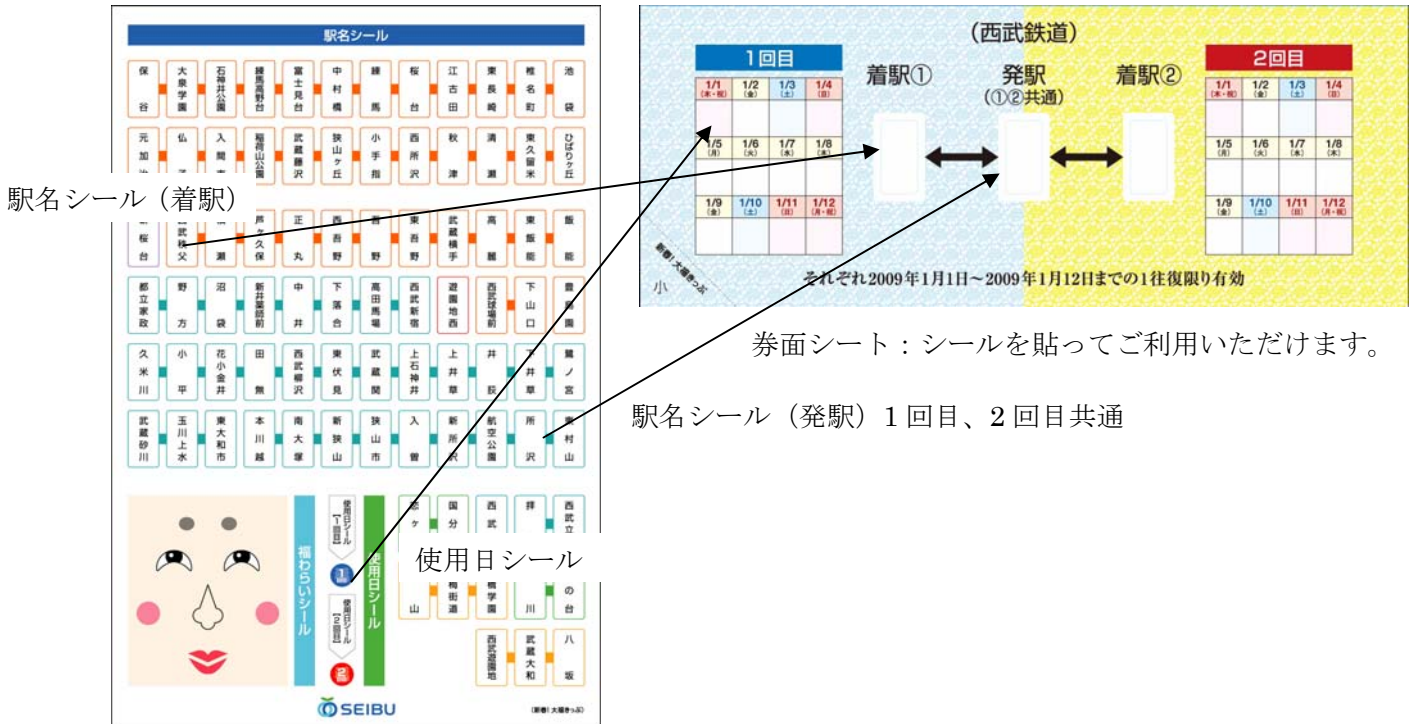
駅名シール

保谷

大泉学園

石神井公園

練馬高野台

富士見台

中村橋

練馬

桜台

江古田

東長崎

椎名町

池袋

元加治

仏子

入間市

稲荷山公園

武蔵藤沢

狭山ヶ丘

小手指

西所沢

秋津

清瀬

東久留米

ひばりヶ丘

駅名シール（着駅）

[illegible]桜台

西武秩父

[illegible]瀬

芦ヶ久保

正丸

西吾野

吾野

東吾野

武蔵横手

高麗

東飯能

飯能

都立家政

野方

沼袋

新井薬師前

中井

下落合

高田馬場

西武新宿

遊園地西

西武球場前

下山口

西武園

久米川

小平

花小金井

田無

西武柳沢

東伏見

武蔵関

上石神井

上井草

井荻

下井草

鷺ノ宮

武蔵砂川

玉川上水

東大和市

本川越

南大塚

新狭山

狭山市

入曽

新所沢

航空公園

所沢

東村山

福わらいシール

使用日シール【1回目】

使用日シール

使用日シール【2回目】

恋ヶ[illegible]山

国分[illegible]

西武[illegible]

一橋学園

萩山

拝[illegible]川

西武立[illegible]の台

西武遊園地

武蔵大和

八坂

使用日シール

SEIBU

(新春! 大福きっぷ)

（西武鉄道）

1回目

1/1 (木・祝) | 1/2 (金) | 1/3 (土) | 1/4 (日)
1/5 (月) | 1/6 (火) | 1/7 (水) | 1/8 (木)
1/9 (金) | 1/10 (土) | 1/11 (日) | 1/12 (月・祝)

着駅①

発駅
（①②共通）

着駅②

2回目

1/1 (木・祝) | 1/2 (金) | 1/3 (土) | 1/4 (日)
1/5 (月) | 1/6 (火) | 1/7 (水) | 1/8 (木)
1/9 (金) | 1/10 (土) | 1/11 (日) | 1/12 (月・祝)

新春! 大福きっぷ

小

それぞれ2009年1月1日～2009年1月12日までの1往復限り有効

券面シート：シールを貼ってご利用いただけます。

駅名シール（発駅）1回目、2回目共通